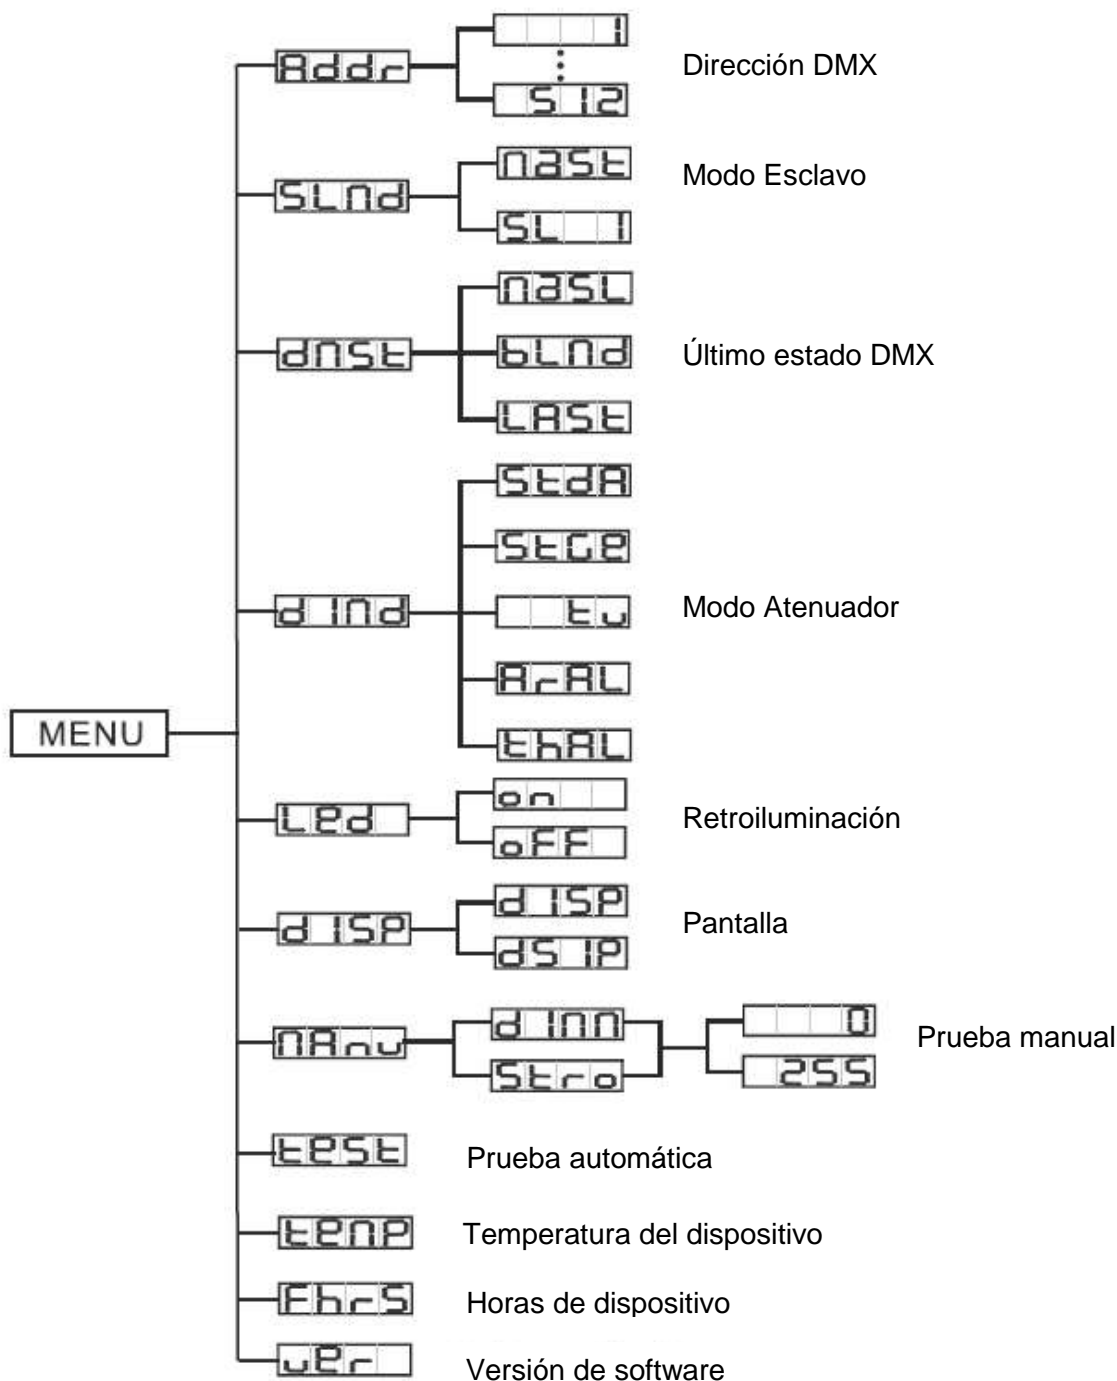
MENU

Addr
1
:
512
Dirección DMX

SLnd
nASt
SL 1
Modo Esclavo

dnSt
nASL
bLnd
LASt
Último estado DMX

dInd
StdA
StGE
tv
ArAL
thAL
Modo Atenuador

LEd
on
oFF
Retroiluminación

dISP
dISP
dSIP
Pantalla

nAnu
dInn
Stro
0
255
Prueba manual

tESt
Prueba automática

tEnP
Temperatura del dispositivo

FhrS
Horas de dispositivo

vEr
Versión de software